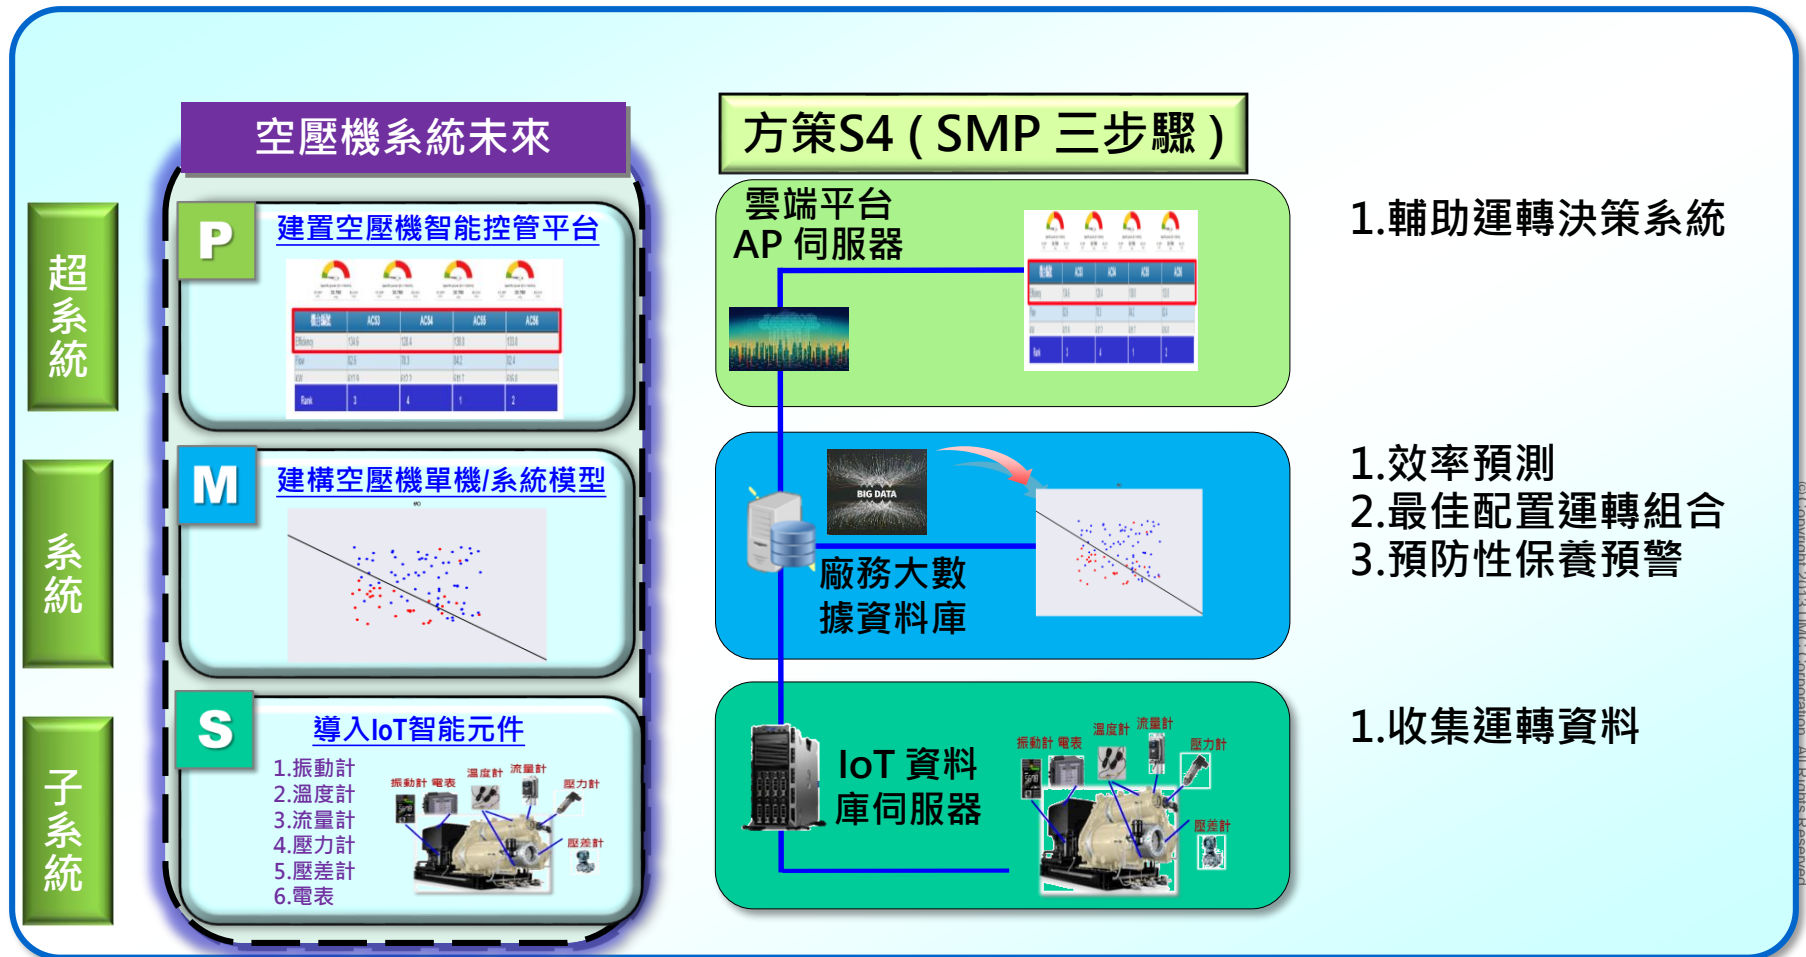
空壓機系統未來

超系統

系統

子系統

P 建置空壓機智能控管平台

| 動態能 | AC03 | AC04 | AC05 | AC06 |
|---|---|---|---|---|
| Efficiency | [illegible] | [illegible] | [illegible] | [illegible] |
| Flow | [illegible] | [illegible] | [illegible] | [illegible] |
| kW | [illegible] | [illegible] | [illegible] | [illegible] |
| Rank | 3 | 4 | 1 | 2 |

M 建構空壓機單機/系統模型

S 導入IoT智能元件

1.振動計
2.溫度計
3.流量計
4.壓力計
5.壓差計
6.電表

振動計 電表 溫度計 流量計 壓力計 壓差計

方策S4 ( SMP 三步驟 )

雲端平台 AP 伺服器

BIG DATA

廠務大數據資料庫

IoT 資料庫伺服器

振動計 電表 溫度計 流量計 壓力計 壓差計

1.輔助運轉決策系統

1.效率預測
2.最佳配置運轉組合
3.預防性保養預警

1.收集運轉資料

(c) Copyright 2014 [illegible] Corporation. All Rights Reserved